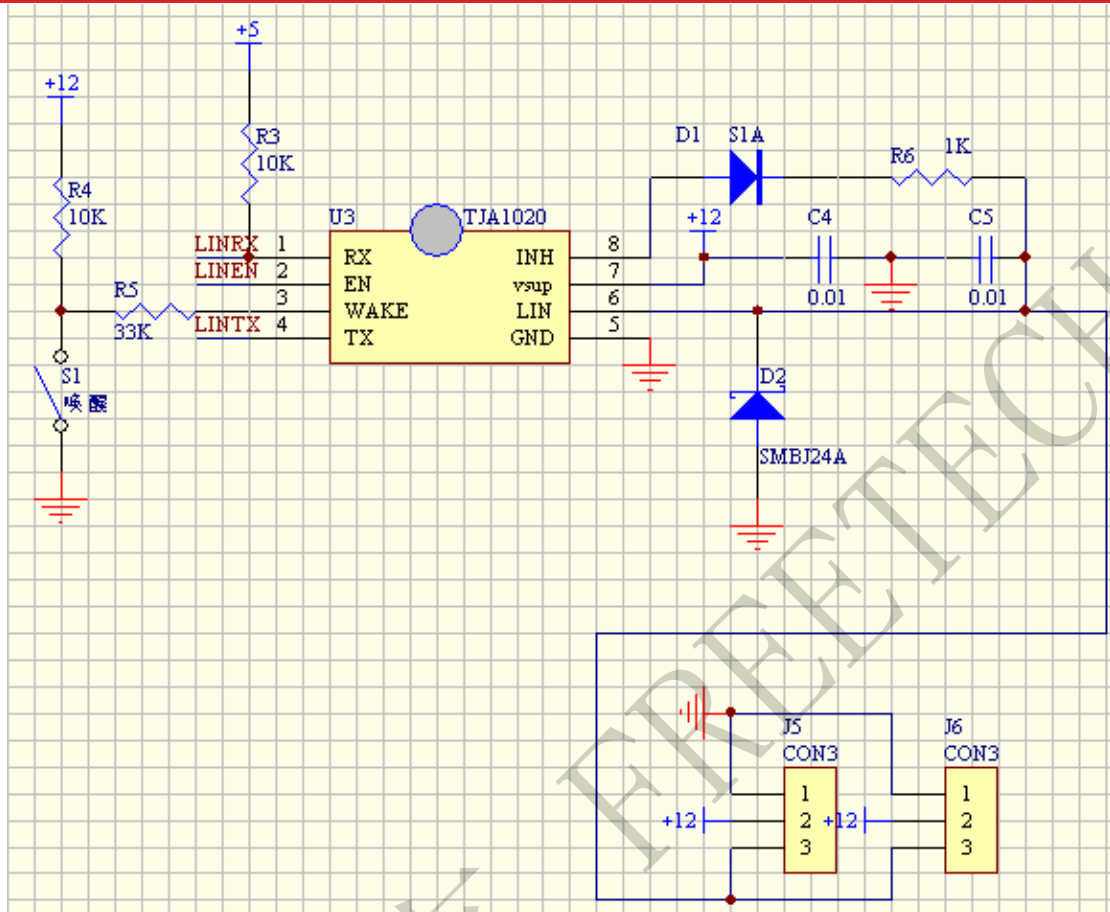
+5

+12

R3
10K

R4
10K

D1 S1A

R6 1K

U3 TJA1020

+12

C4

C5

LINRX 1
LINEN 2
3
LINTX 4

RX
EN
WAKE
TX

INH
vsup
LIN
GND

8
7
6
5

0.01

0.01

R5
33K

S1
唤醒

D2

SMBJ24A

FREETECH

J5
CON3

J6
CON3

+12

+12

1
2
3

1
2
3